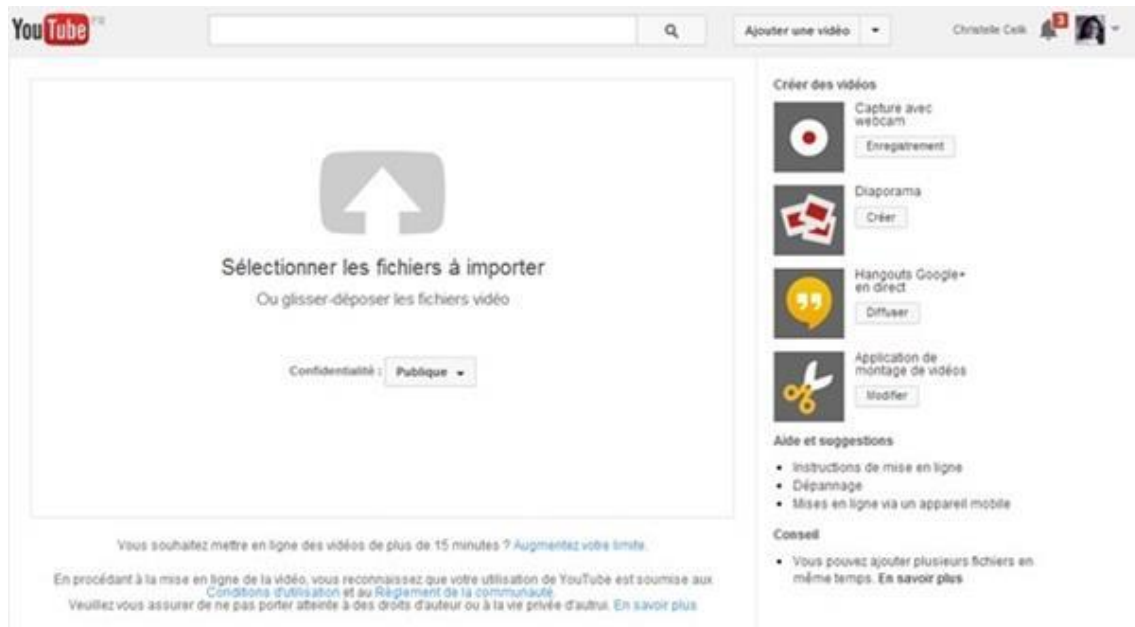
YouTube FR

Ajouter une vidéo

Christelle Celik 3

Sélectionner les fichiers à importer

Ou glisser-déposer les fichiers vidéo

Confidentialité : Publique

Vous souhaitez mettre en ligne des vidéos de plus de 15 minutes ? Augmentez votre limite.

En procédant à la mise en ligne de la vidéo, vous reconnaissez que votre utilisation de YouTube est soumise aux Conditions d'utilisation et au Règlement de la communauté. Veuillez vous assurer de ne pas porter atteinte à des droits d'auteur ou à la vie privée d'autrui. En savoir plus

Créer des vidéos

Capture avec webcam
Enregistrement

Diaporama
Créer

Hangouts Google+ en direct
Diffuser

Application de montage de vidéos
Modifier

Aide et suggestions

- Instructions de mise en ligne
- Dépannage
- Mises en ligne via un appareil mobile

Conseil

- Vous pouvez ajouter plusieurs fichiers en même temps. En savoir plus